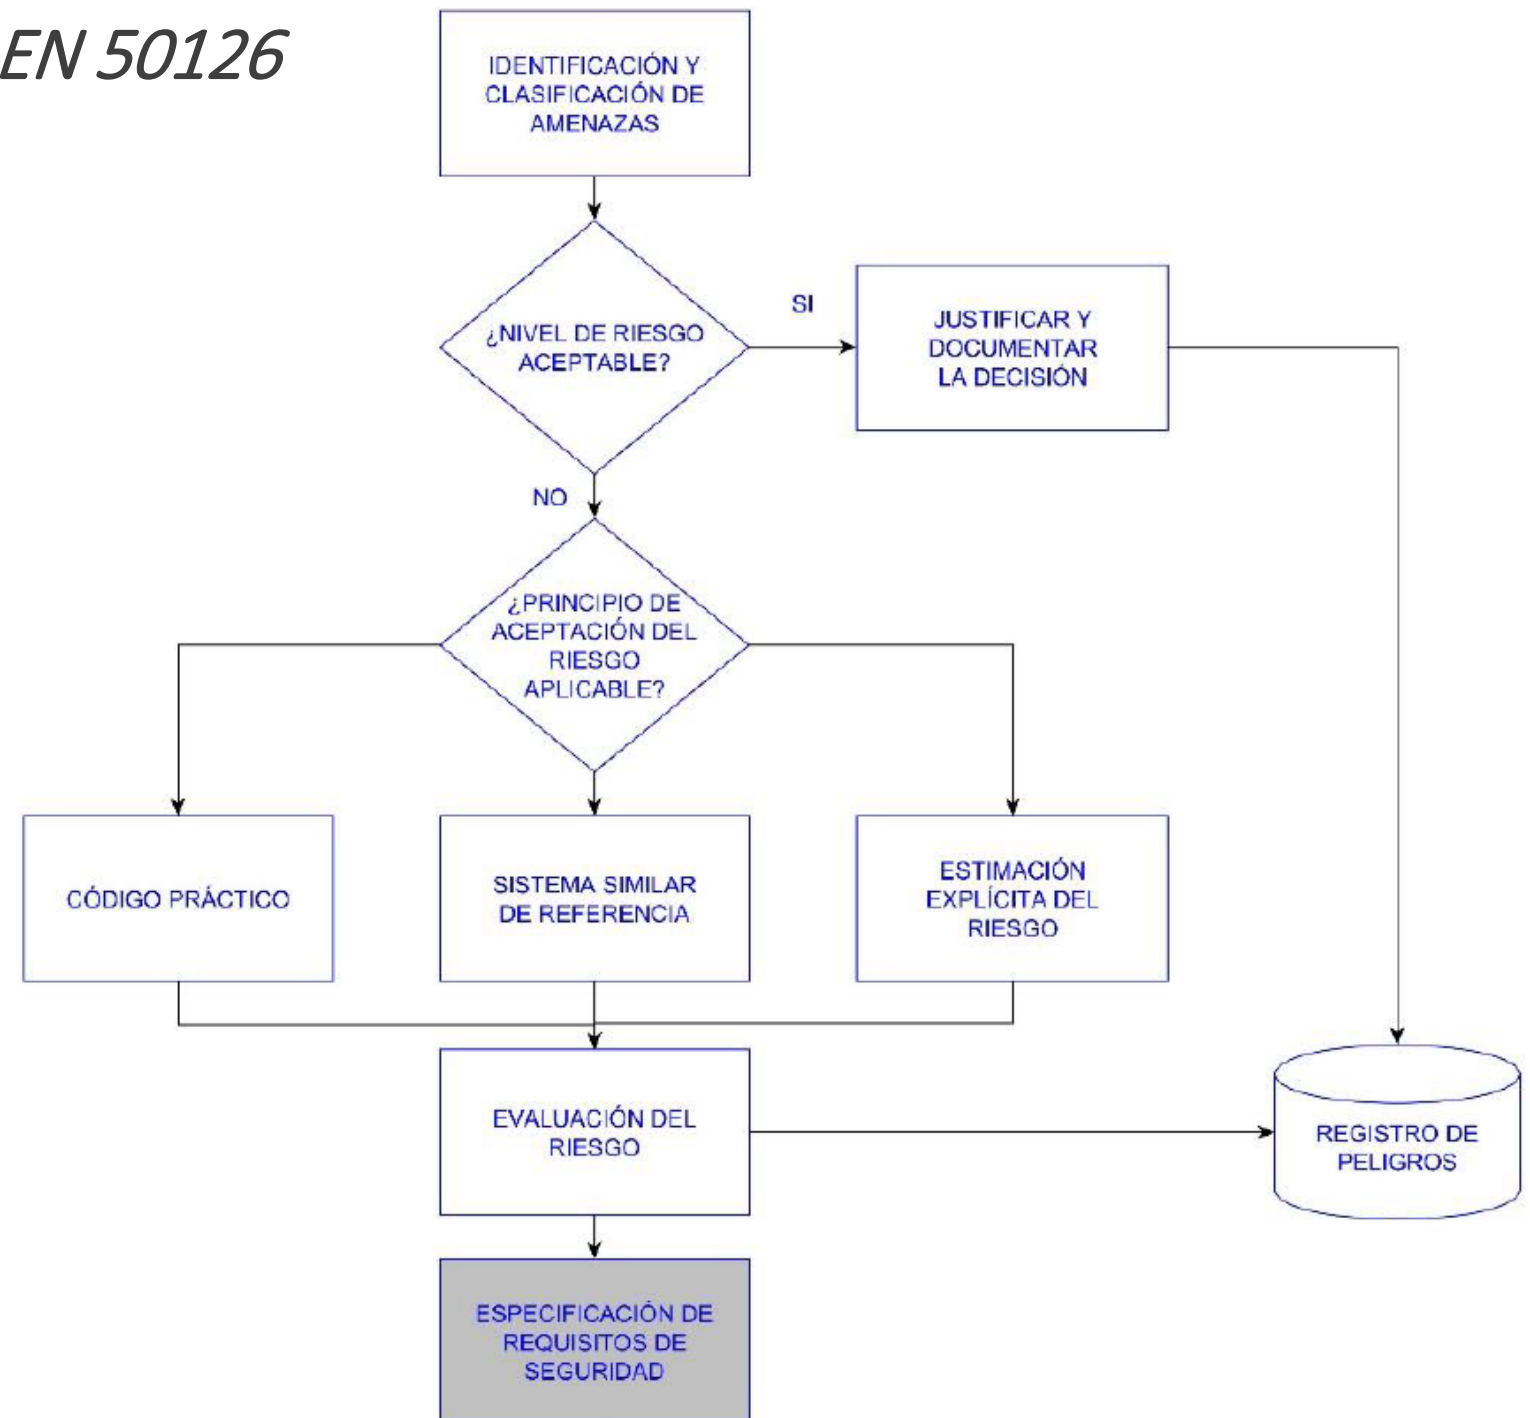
EN 50126

IDENTIFICACIÓN Y CLASIFICACIÓN DE AMENAZAS

¿NIVEL DE RIESGO ACEPTABLE?

SI

JUSTIFICAR Y DOCUMENTAR LA DECISIÓN

NO

¿PRINCIPIO DE ACEPTACIÓN DEL RIESGO APLICABLE?

CÓDIGO PRÁCTICO

SISTEMA SIMILAR DE REFERENCIA

ESTIMACIÓN EXPLÍCITA DEL RIESGO

EVALUACIÓN DEL RIESGO

REGISTRO DE PELIGROS

ESPECIFICACIÓN DE REQUISITOS DE SEGURIDAD